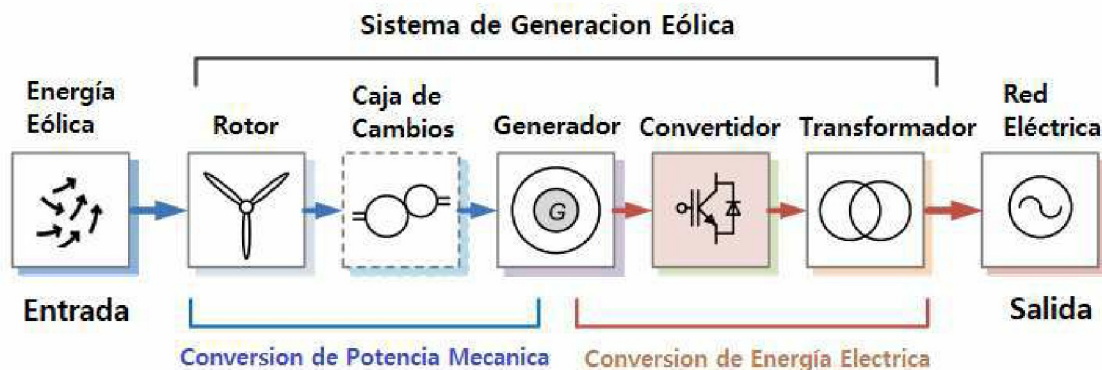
Sistema de Generacion Eólica

Energía Eólica

Rotor

Caja de Cambios

Generador

G

Convertidor

Transformador

Red Eléctrica

Entrada

Salida

Conversion de Potencia Mecanica

Conversion de Energía Electrica